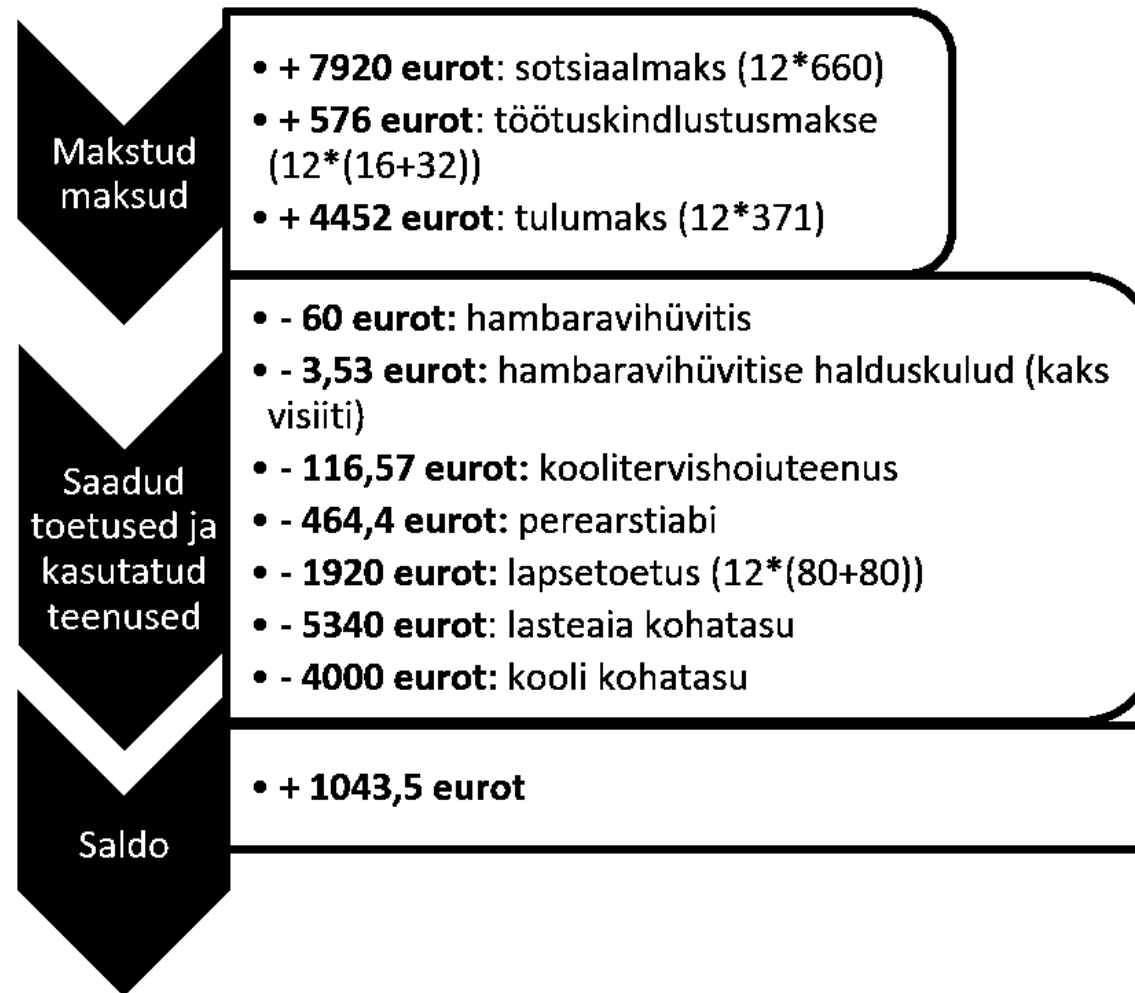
Makstud maksud

• + 7920 eurot: sotsiaalmaks (12*660)
• + 576 eurot: töötuskindlustusmakse (12*(16+32))
• + 4452 eurot: tulumaks (12*371)

Saadud toetused ja kasutatud teenused

• - 60 eurot: hambaravihüvitis
• - 3,53 eurot: hambaravihüvitise halduskulud (kaks visiiti)
• - 116,57 eurot: koolitervishoiuteenus
• - 464,4 eurot: perearstiabi
• - 1920 eurot: lapsetoetus (12*(80+80))
• - 5340 eurot: lasteaia kohatasu
• - 4000 eurot: kooli kohatasu

Saldo

• + 1043,5 eurot